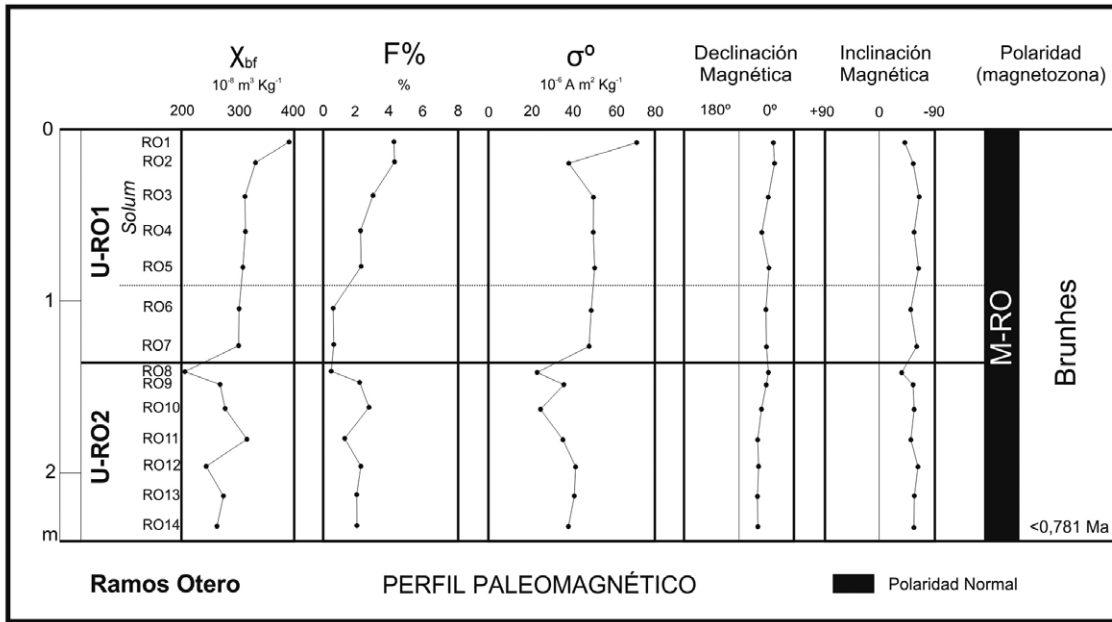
$\chi_{bf}$
$10^{-8}$ m$^3$ Kg$^{-1}$
200 300 400

F%
%
0 2 4 6 8

σº
$10^{-6}$ A m$^2$ Kg$^{-1}$
0 20 40 60 80

Declinación Magnética
180º 0º

Inclinación Magnética
+90 0 -90

Polaridad (magnetozona)

0
1
2
m

U-RO1
Solum
U-RO2

RO1
RO2
RO3
RO4
RO5
RO6
RO7
RO8
RO9
RO10
RO11
RO12
RO13
RO14

M-RO

Brunhes

<0,781 Ma

Ramos Otero

PERFIL PALEOMAGNÉTICO

Polaridad Normal